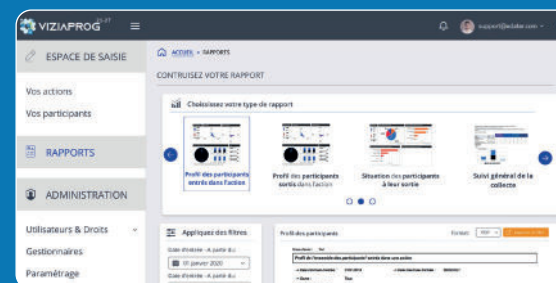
VIZIAPROG

support@adafor.com

ESPACE DE SAISIE

Vos actions

Vos participants

RAPPORTS

ADMINISTRATION

Utilisateurs & Droits

Gestionnaires

Paramétrage

ACCUEIL > RAPPORTS

CONTRUISEZ VOTRE RAPPORT

Choisissez votre type de rapport

Profil des participants entrés dans l'action

Profil des participants sortis dans l'action

Situation des participants à leur sortie

Suivi général de la collecte

Appliquez des filtres

Date d'entrée - A partir du

01 janvier 2020

Date d'entrée - A partir du

Profil des participants

Format

Profil de l'ensemble des participants entrés dans une action

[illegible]